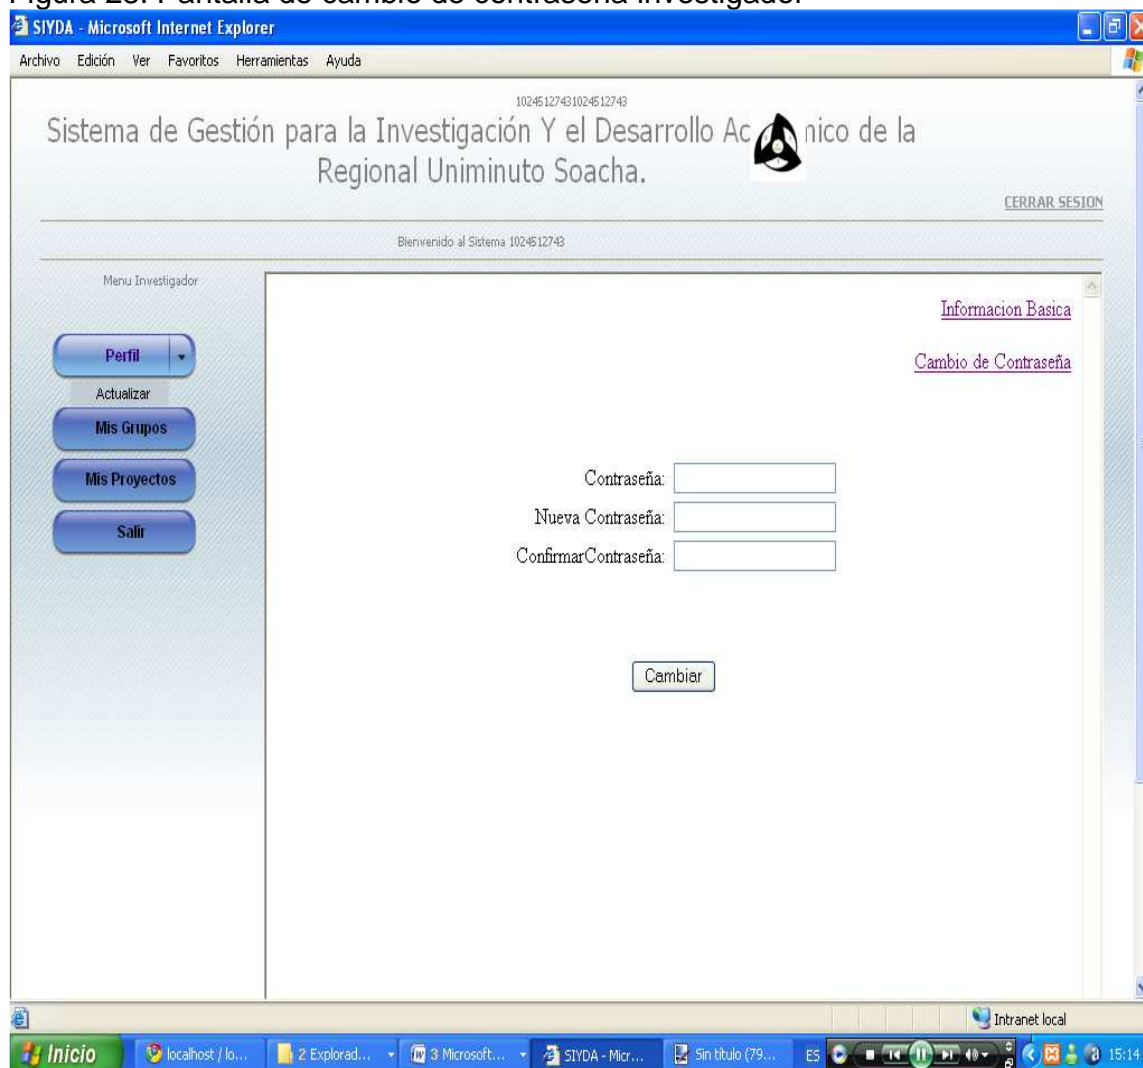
Figura 29. Pantalla de cambio de contraseña investigador

SIYDA - Microsoft Internet Explorer

Archivo Edición Ver Favoritos Herramientas Ayuda

10245127431024512743

Sistema de Gestión para la Investigación Y el Desarrollo Ac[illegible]nico de la Regional Uniminuto Soacha.

CERRAR SESION

Bienvenido al Sistema 1024512743

Menu Investigador

Perfil

Actualizar

Mis Grupos

Mis Proyectos

Salir

Informacion Basica

Cambio de Contraseña

Contraseña:

Nueva Contraseña:

ConfirmarContraseña:

Cambiar

Intranet local

Inicio localhost / lo... 2 Explorad... 3 Microsoft... SIYDA - Micr... Sin título (79... ES 15:14